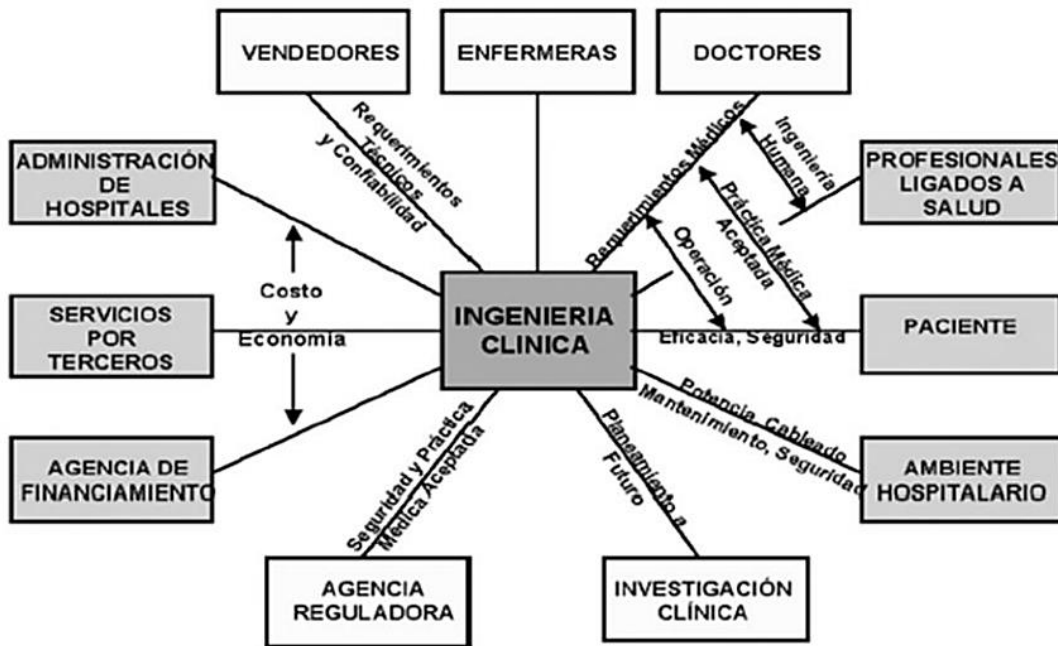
VENDEDORES

ENFERMERAS

DOCTORES

ADMINISTRACIÓN DE HOSPITALES

Requerimientos Técnicos y Confiabilidad

Requerimientos Médicos

Ingeniería Humana

PROFESIONALES LIGADOS A SALUD

Práctica Médica Aceptada

Operación

Costo y Economía

SERVICIOS POR TERCEROS

INGENIERIA CLINICA

Eficacia, Seguridad

PACIENTE

Potencia, Cableado Mantenimiento, Seguridad

AGENCIA DE FINANCIAMIENTO

Seguridad y Práctica Médica Aceptada

Planeamiento a Futuro

AMBIENTE HOSPITALARIO

AGENCIA REGULADORA

INVESTIGACIÓN CLÍNICA